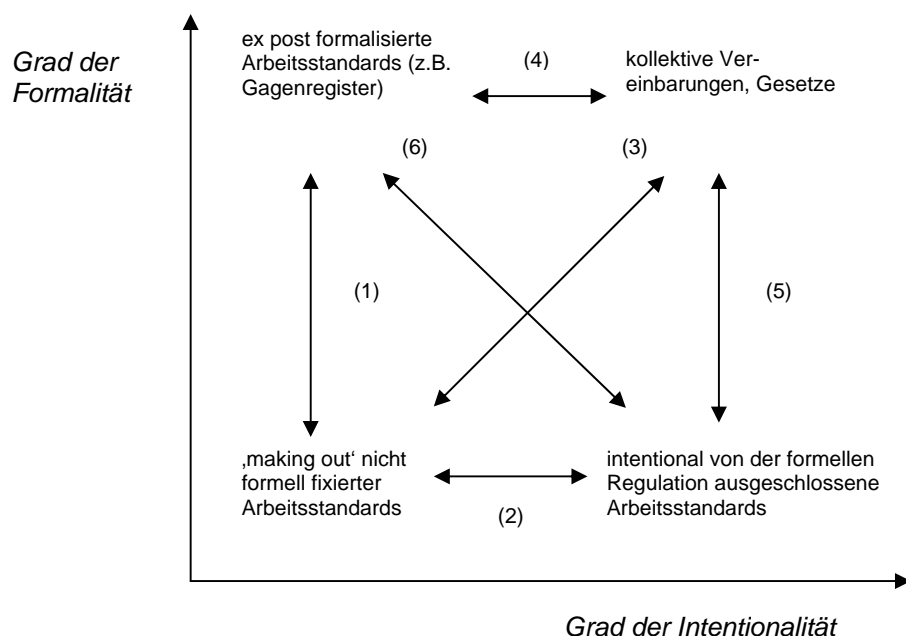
Grad der Formalität

ex post formalisierte Arbeitsstandards (z.B. Gagenregister)

(4)

kollektive Vereinbarungen, Gesetze

(6)

(3)

(1)

(5)

‚making out' nicht formell fixierter Arbeitsstandards

(2)

intentional von der formellen Regulation ausgeschlossene Arbeitsstandards

Grad der Intentionalität